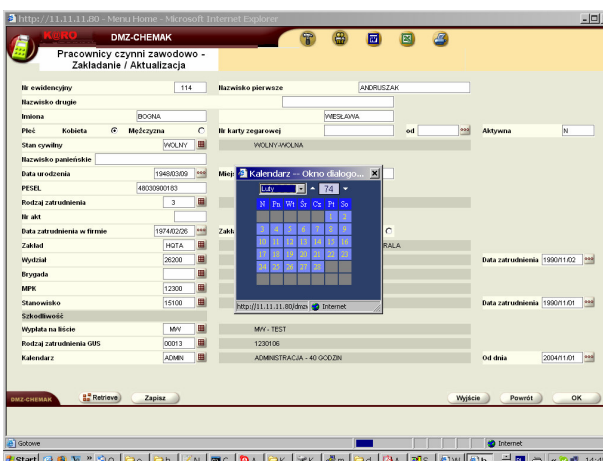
http://11.11.11.80 - Menu Home - Microsoft Internet Explorer

KARO

DMZ-CHEMAK

Pracownicy czynni zawodowo - Zakladanie / Aktualizacja

Nr ewidencyjny 114

Nazwisko pierwsze ANDRUSZAK

Nazwisko drugie

Imiona BOGNA

WIESŁAWA

Płeć Kobieta Mężczyzna

Nr karty zegarowej

od

Aktywna N

Stan cywilny WOLNY

WOLNY-/WOLNA

Nazwisko panieńskie

Data urodzenia 1948/03/09

Miej

PESEL 48030900183

Rodzaj zatrudnienia 3

Nr akt

Data zatrudnienia w firmie 1974/02/26

Zakl

Zakład HQTA

RALA

Wydział 26200

Data zatrudnienia 1990/11/02

Brygada

MPK 12300

Stanowisko 15100

Data zatrudnienia 1990/11/01

Szkodliwość

Wypłata na liście MW

MW - TEST

Rodzaj zatrudnienia GUS 00013

1230106

Kalendarz ADMIN

ADMINISTRACJA - 40 GODZIN

Od dnia 2004/11/01

Kalendarz -- Okno dialogo...

Luty 74

| N | Pn | Wt | Śr | Cz | Pt | So |
|---|---|---|---|---|---|---|
| | | | | | 1 | 2 |
| 3 | 4 | 5 | 6 | 7 | 8 | 9 |
| 10 | 11 | 12 | 13 | 14 | 15 | 16 |
| 17 | 18 | 19 | 20 | 21 | 22 | 23 |
| 24 | 25 | 26 | 27 | 28 | | |

http://11.11.11.80/dmz Internet

DMZ-CHEMAK

Retrieve

Zapisz

Wyjście

Powrót

OK

Gotowe

Internet

Start